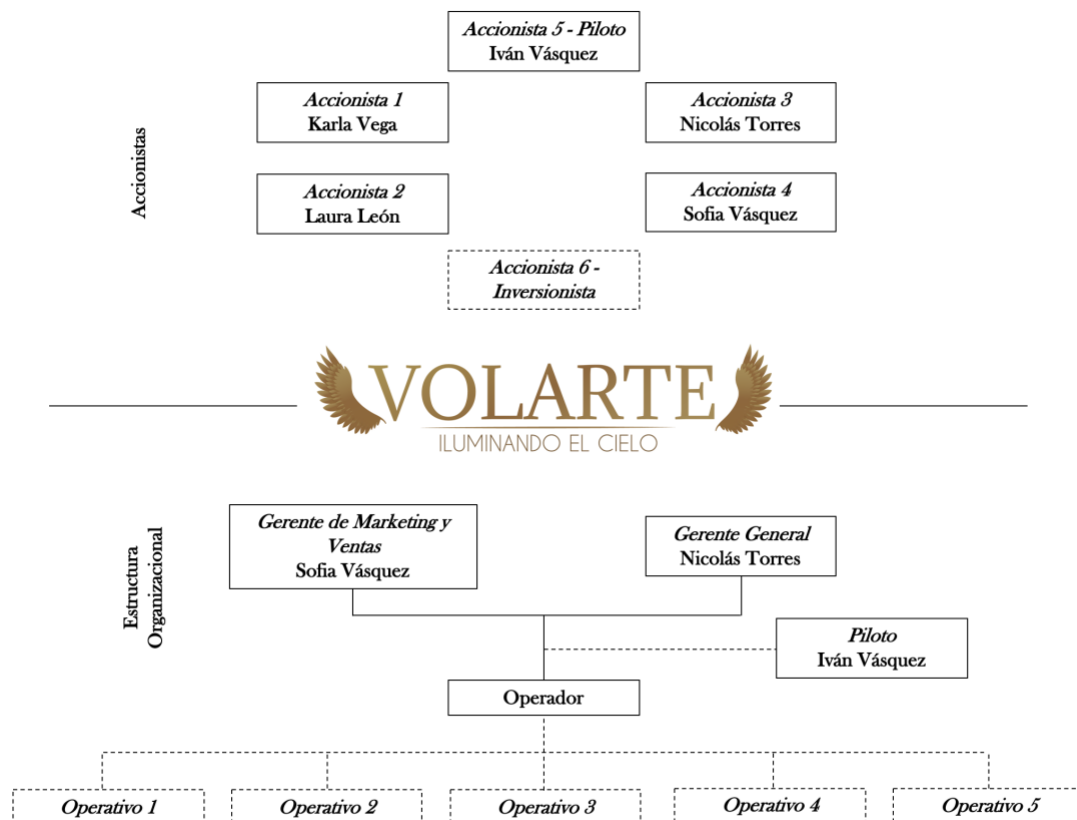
Accionistas

Accionista 5 - Piloto
Iván Vásquez

Accionista 1
Karla Vega

Accionista 3
Nicolás Torres

Accionista 2
Laura León

Accionista 4
Sofia Vásquez

Accionista 6 - Inversionista

VOLARTE
ILUMINANDO EL CIELO

Estructura Organizacional

Gerente de Marketing y Ventas
Sofia Vásquez

Gerente General
Nicolás Torres

Piloto
Iván Vásquez

Operador

Operativo 1

Operativo 2

Operativo 3

Operativo 4

Operativo 5